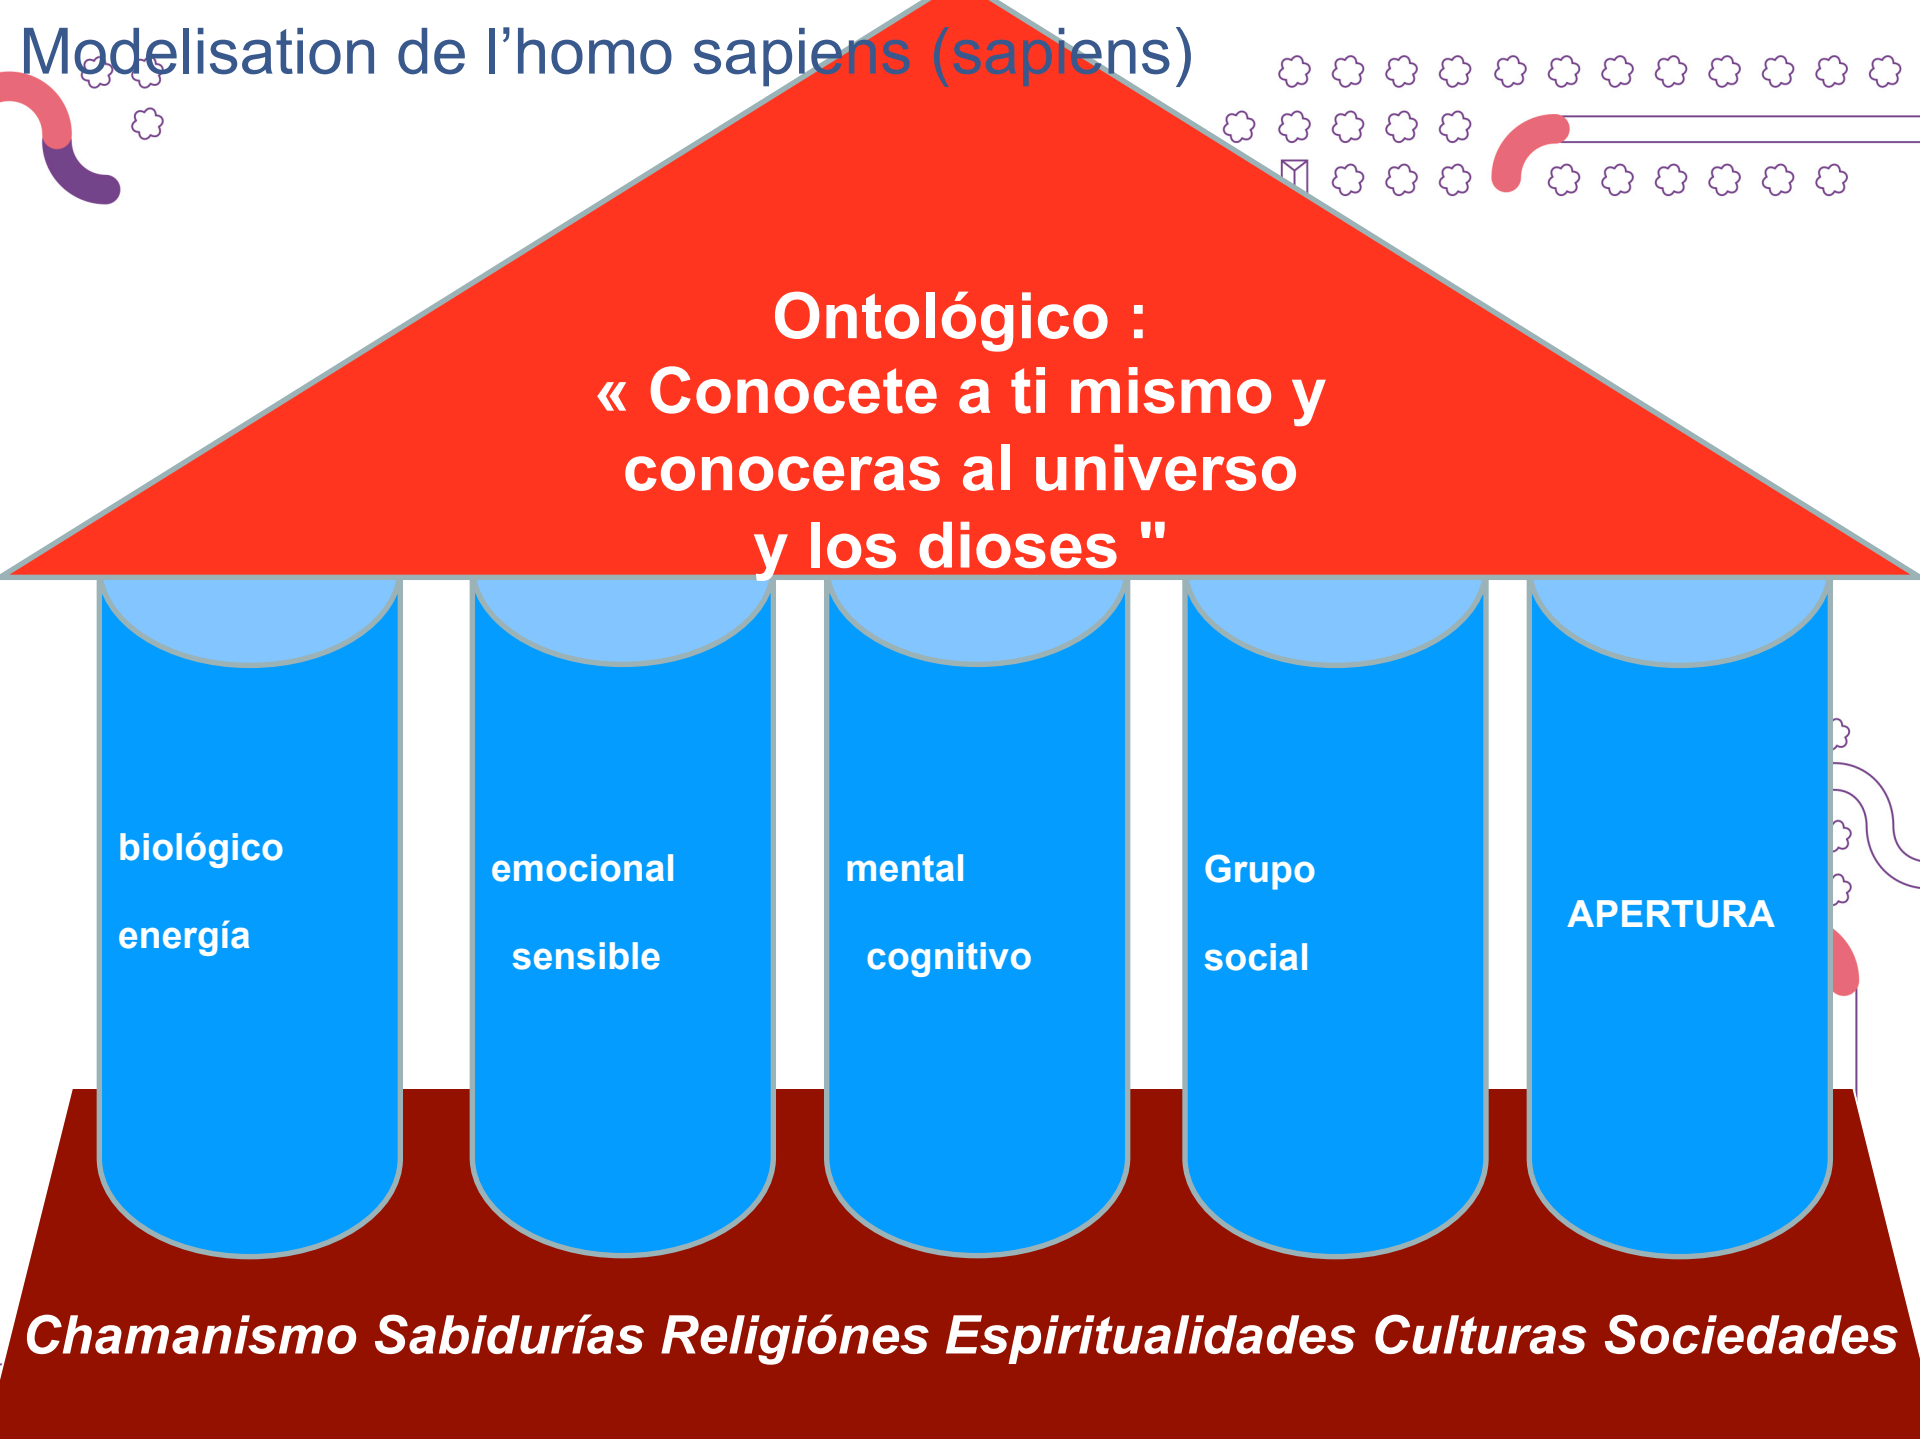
Modelisation de l’homo sapiens (sapiens)

Ontológico :
« Conocete a ti mismo y conoceras al universo y los dioses "

biológico

energía

emocional

sensible

mental

cognitivo

Grupo

social

APERTURA

Chamanismo Sabidurías Religiónes Espiritualidades Culturas Sociedades